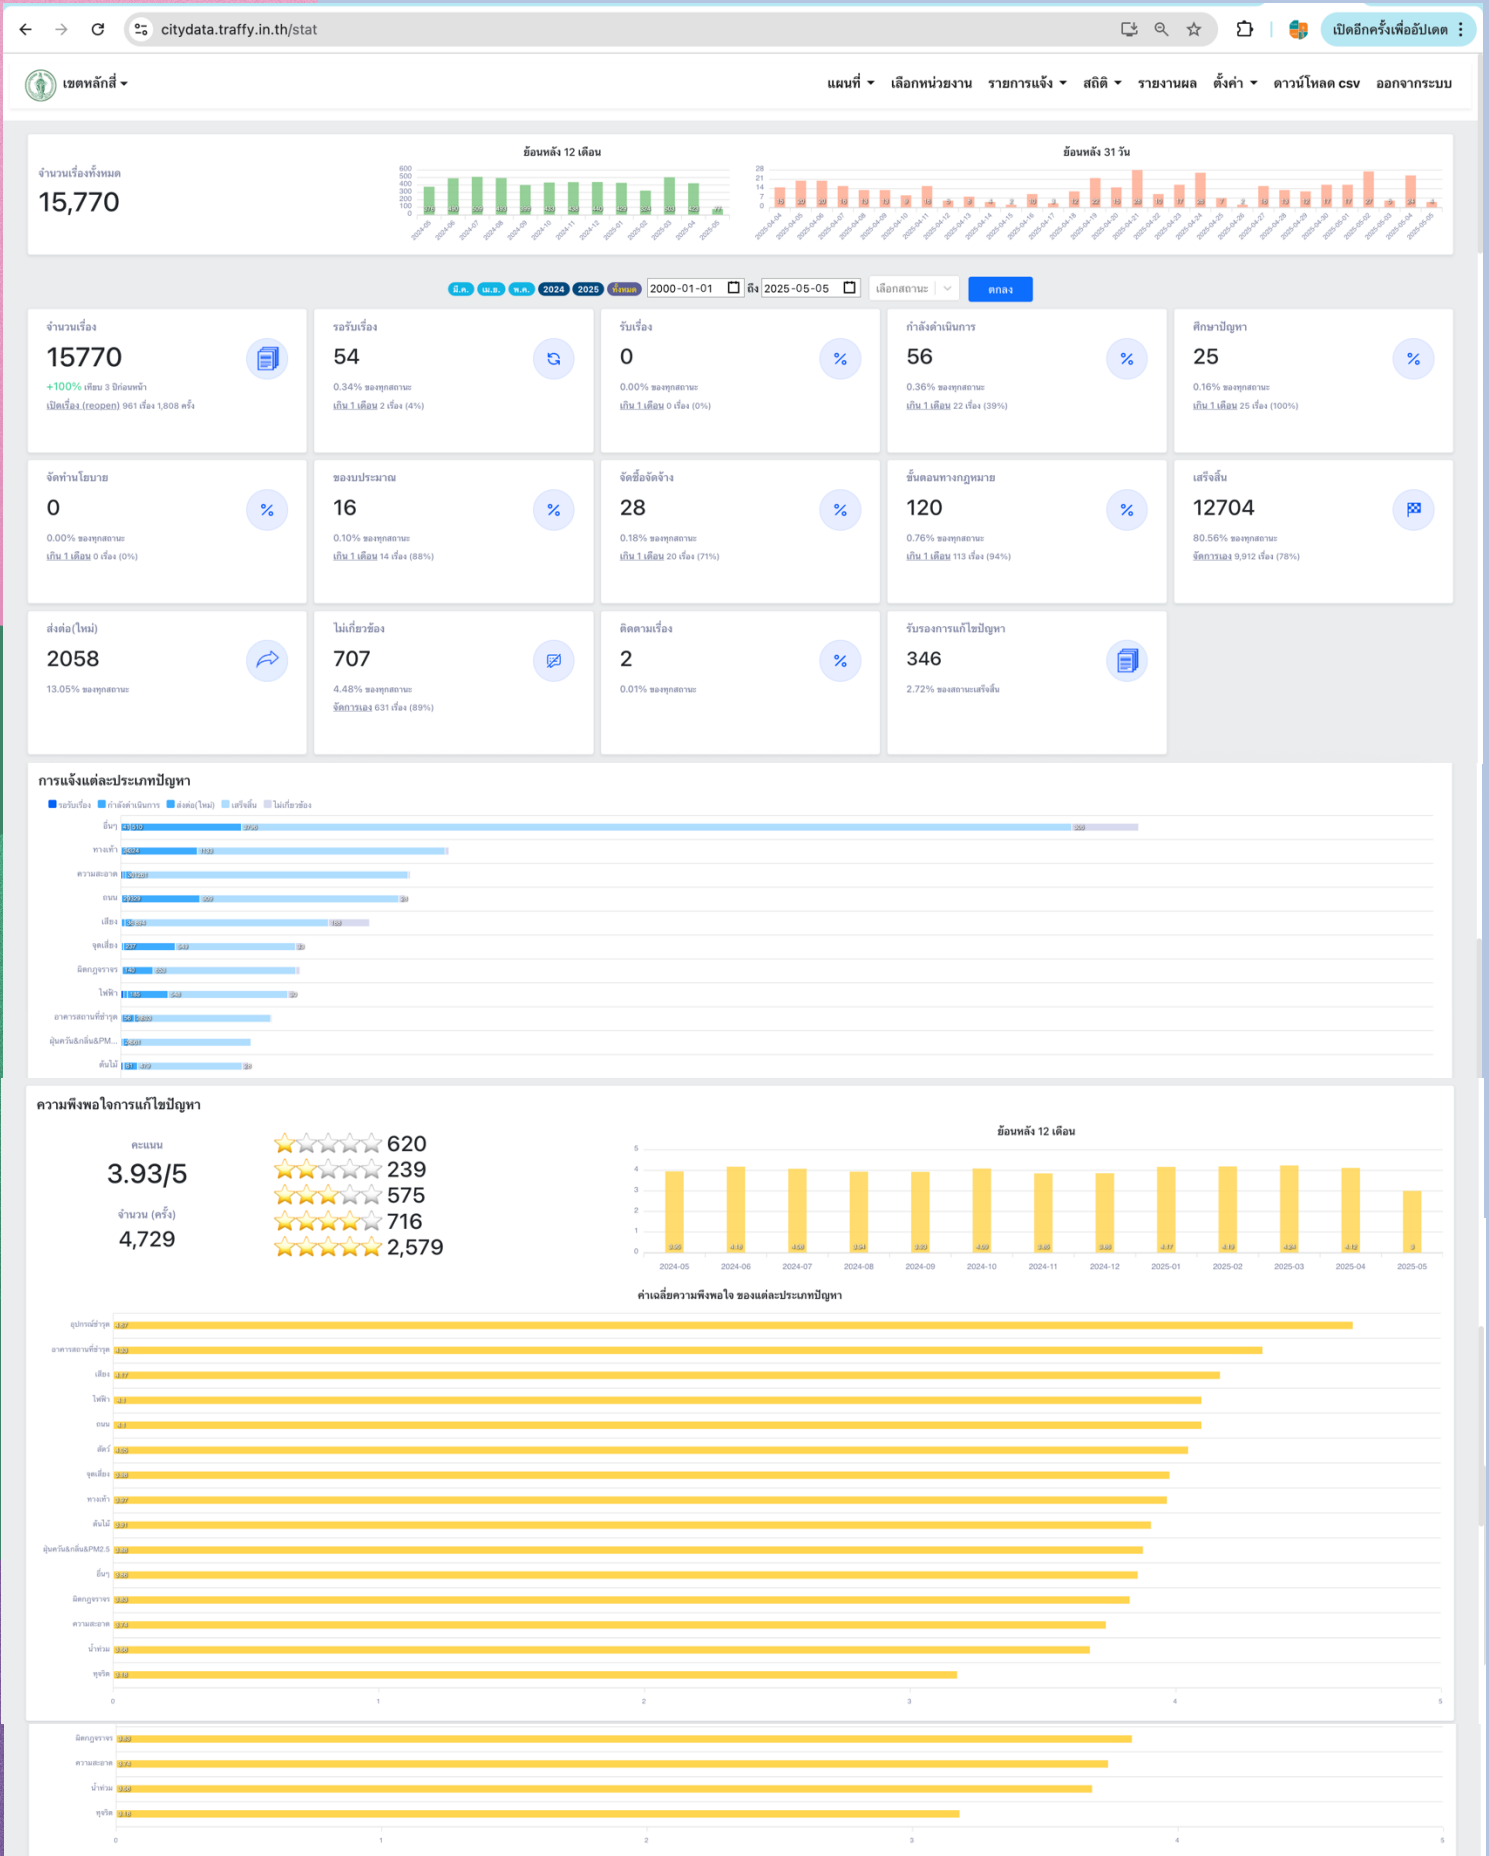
citydata.traffy.in.th/stat

เปิดอีกครั้งเพื่ออัปเดต

เขตหลักสี่

แผนที่ เลือกหน่วยงาน รายการแจ้ง สถิติ รายงานผล ตั้งค่า ดาวน์โหลด csv ออกจากระบบ

จำนวนเรื่องทั้งหมด
15,770

ย้อนหลัง 12 เดือน

ย้อนหลัง 31 วัน

มี.ค. เม.ย. พ.ค. 2024 2025 ทั้งหมด 2000-01-01 ถึง 2025-05-05 เลือกสถานะ ตกลง

จำนวนเรื่อง
15770
+100% เทียบ 3 ปีก่อนหน้า
เปิดเรื่อง (reopen) 961 เรื่อง 1,808 ครั้ง

รอรับเรื่อง
54
0.34% ของทุกสถานะ
เกิน 1 เดือน 2 เรื่อง (4%)

รับเรื่อง
0
0.00% ของทุกสถานะ
เกิน 1 เดือน 0 เรื่อง (0%)

กำลังดำเนินการ
56
0.36% ของทุกสถานะ
เกิน 1 เดือน 22 เรื่อง (39%)

ศึกษาปัญหา
25
0.16% ของทุกสถานะ
เกิน 1 เดือน 25 เรื่อง (100%)

จัดทำนโยบาย
0
0.00% ของทุกสถานะ
เกิน 1 เดือน 0 เรื่อง (0%)

ของบประมาณ
16
0.10% ของทุกสถานะ
เกิน 1 เดือน 14 เรื่อง (88%)

จัดซื้อจัดจ้าง
28
0.18% ของทุกสถานะ
เกิน 1 เดือน 20 เรื่อง (71%)

ขั้นตอนทางกฎหมาย
120
0.76% ของทุกสถานะ
เกิน 1 เดือน 113 เรื่อง (94%)

เสร็จสิ้น
12704
80.56% ของทุกสถานะ
จัดการเอง 9,912 เรื่อง (78%)

ส่งต่อ(ใหม่)
2058
13.05% ของทุกสถานะ

ไม่เกี่ยวข้อง
707
4.48% ของทุกสถานะ
จัดการเอง 631 เรื่อง (89%)

ติดตามเรื่อง
2
0.01% ของทุกสถานะ

รับรองการแก้ไขปัญหา
346
2.72% ของสถานะเสร็จสิ้น

การแจ้งแต่ละประเภทปัญหา
รอรับเรื่อง กำลังดำเนินการ ส่งต่อ(ใหม่) เสร็จสิ้น ไม่เกี่ยวข้อง
อื่นๆ ทางเท้า ความสะอาด ถนน เสียง จุดเสี่ยง ฝีดกฎจราจร ไฟฟ้า อาคารสถานที่ชำรุด ฝุ่นควันกลิ่น&PM... ต้นไม้

ความพึงพอใจการแก้ไขปัญหา
คะแนน
3.93/5
จำนวน (ครั้ง)
4,729
620
239
575
716
2,579

ย้อนหลัง 12 เดือน
2024-05 2024-06 2024-07 2024-08 2024-09 2024-10 2024-11 2024-12 2025-01 2025-02 2025-03 2025-04 2025-05

ค่าเฉลี่ยความพึงพอใจ ของแต่ละประเภทปัญหา
อุปกรณ์ชำรุด อาคารสถานที่ชำรุด เสียง ไฟฟ้า ถนน สัตว์ จุดเสี่ยง ทางเท้า ต้นไม้ ฝุ่นควันกลิ่น&PM2.5 อื่นๆ ฝีดกฎจราจร ความสะอาด น้ำท่วม ทุจริต
0 1 2 3 4 5

ฝีดกฎจราจร ความสะอาด น้ำท่วม ทุจริต
0 1 2 3 4 5